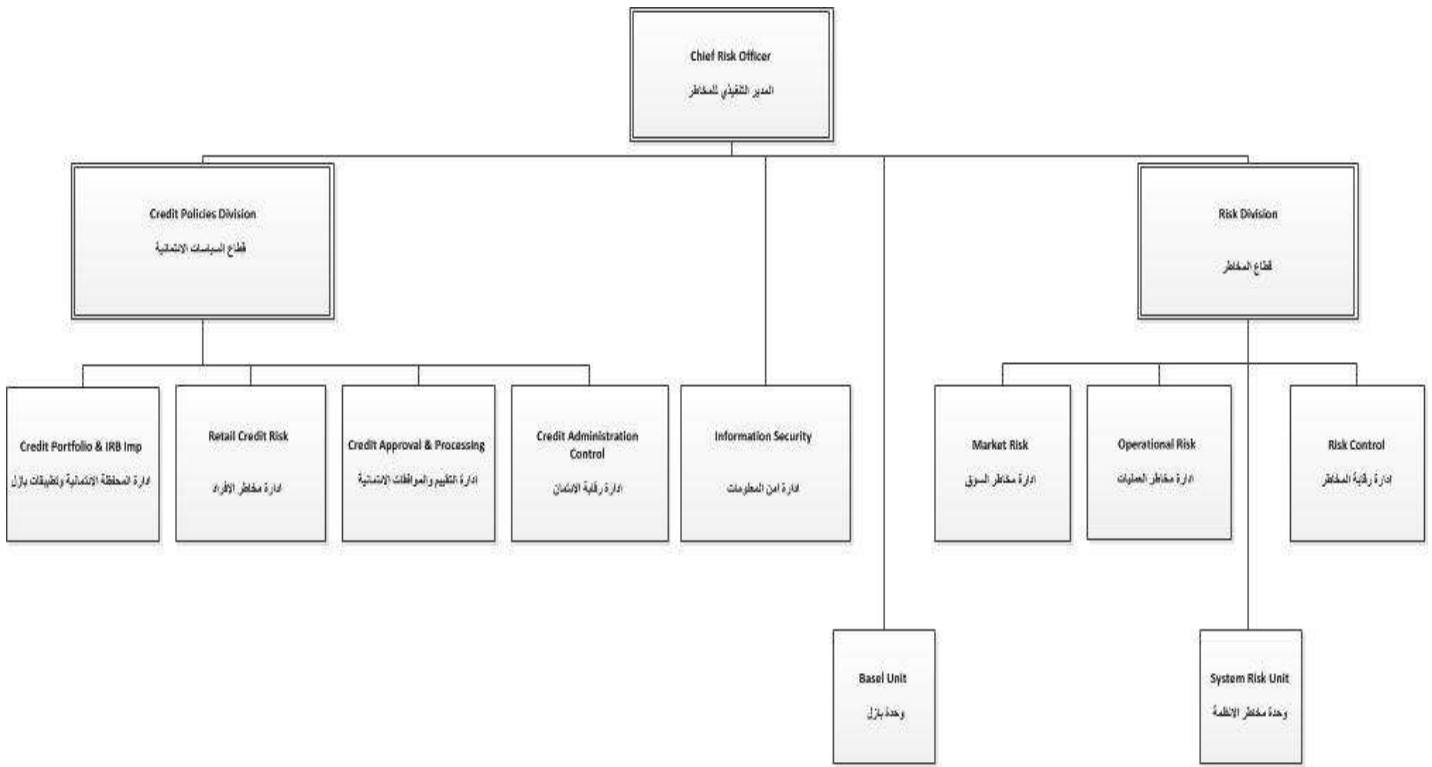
Chief Risk Officer
المدير التنفيذي للمخاطر

Credit Policies Division
قطاع السياسات الائتمانية

Risk Division
قطاع المخاطر

Credit Portfolio & IRB Imp
ادارة المحفظة الائتمانية وتطبيقات بازل

Retail Credit Risk
ادارة مخاطر الافراد

Credit Approval & Processing
ادارة التقييم والموافقات الائتمانية

Credit Administration Control
ادارة رقابة الائتمان

Information Security
ادارة امن المعلومات

Market Risk
ادارة مخاطر السوق

Operational Risk
ادارة مخاطر العمليات

Risk Control
ادارة رقابة المخاطر

Basel Unit
وحدة بازل

System Risk Unit
وحدة مخاطر الانظمة